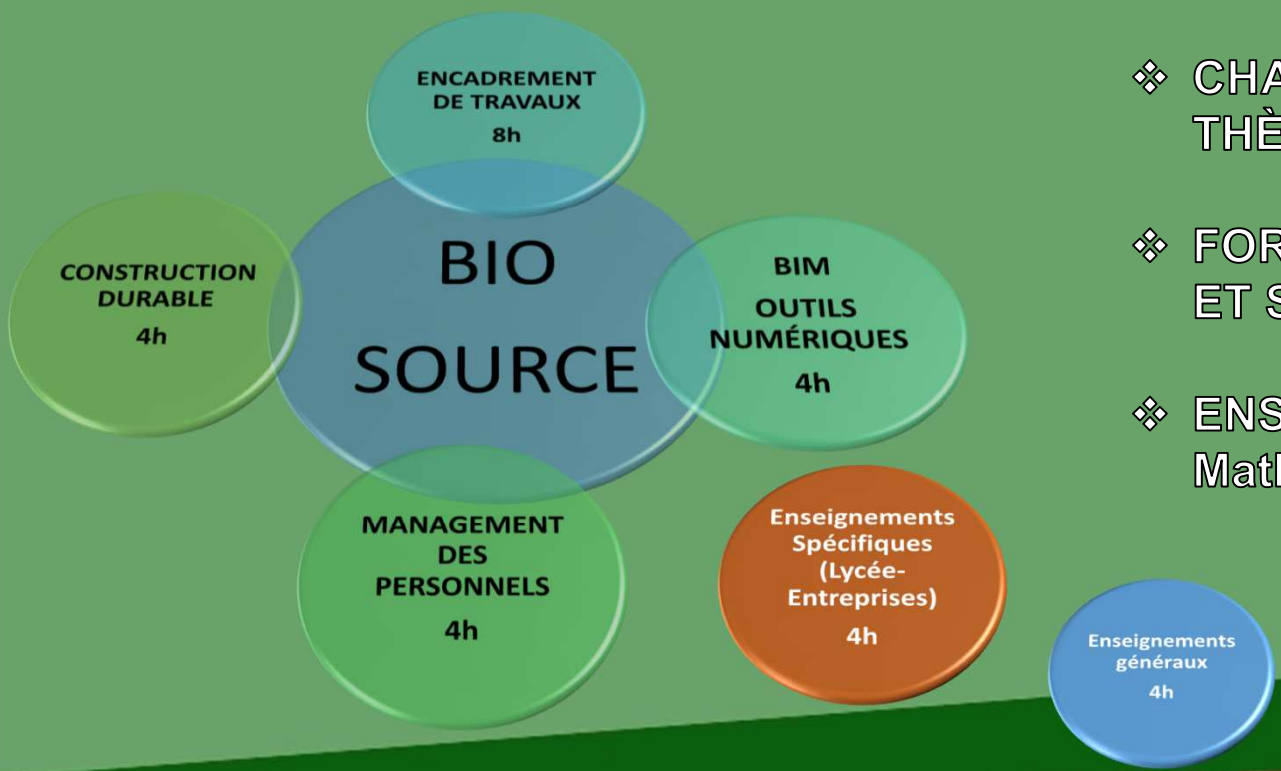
ENCADREMENT DE TRAVAUX
8h

CONSTRUCTION DURABLE
4h

BIO SOURCE

BIM
OUTILS NUMÉRIQUES
4h

MANAGEMENT DES PERSONNELS
4h

Enseignements Spécifiques (Lycée-Entreprises)
4h

Enseignements généraux
4h

❖ CHA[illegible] THÈ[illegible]

❖ FOR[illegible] ET S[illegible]

❖ ENS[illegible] Mat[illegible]